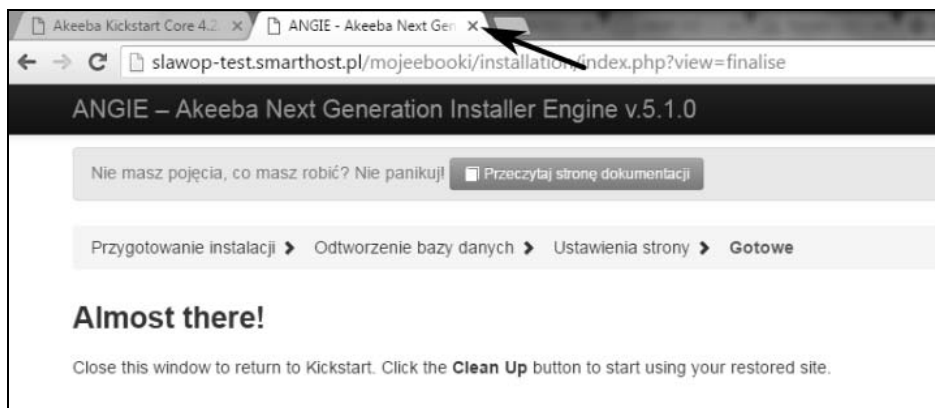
Akeeba Kickstart Core 4.2 ×

ANGIE - Akeeba Next Gen ×

slawop-test.smarthost.pl/mojeebooki/installation/index.php?view=finalise

ANGIE – Akeeba Next Generation Installer Engine v.5.1.0

Nie masz pojęcia, co masz robić? Nie panikuj! Przeczytaj stronę dokumentacji

Przygotowanie instalacji › Odtworzenie bazy danych › Ustawienia strony › Gotowe

Almost there!

Close this window to return to Kickstart. Click the Clean Up button to start using your restored site.